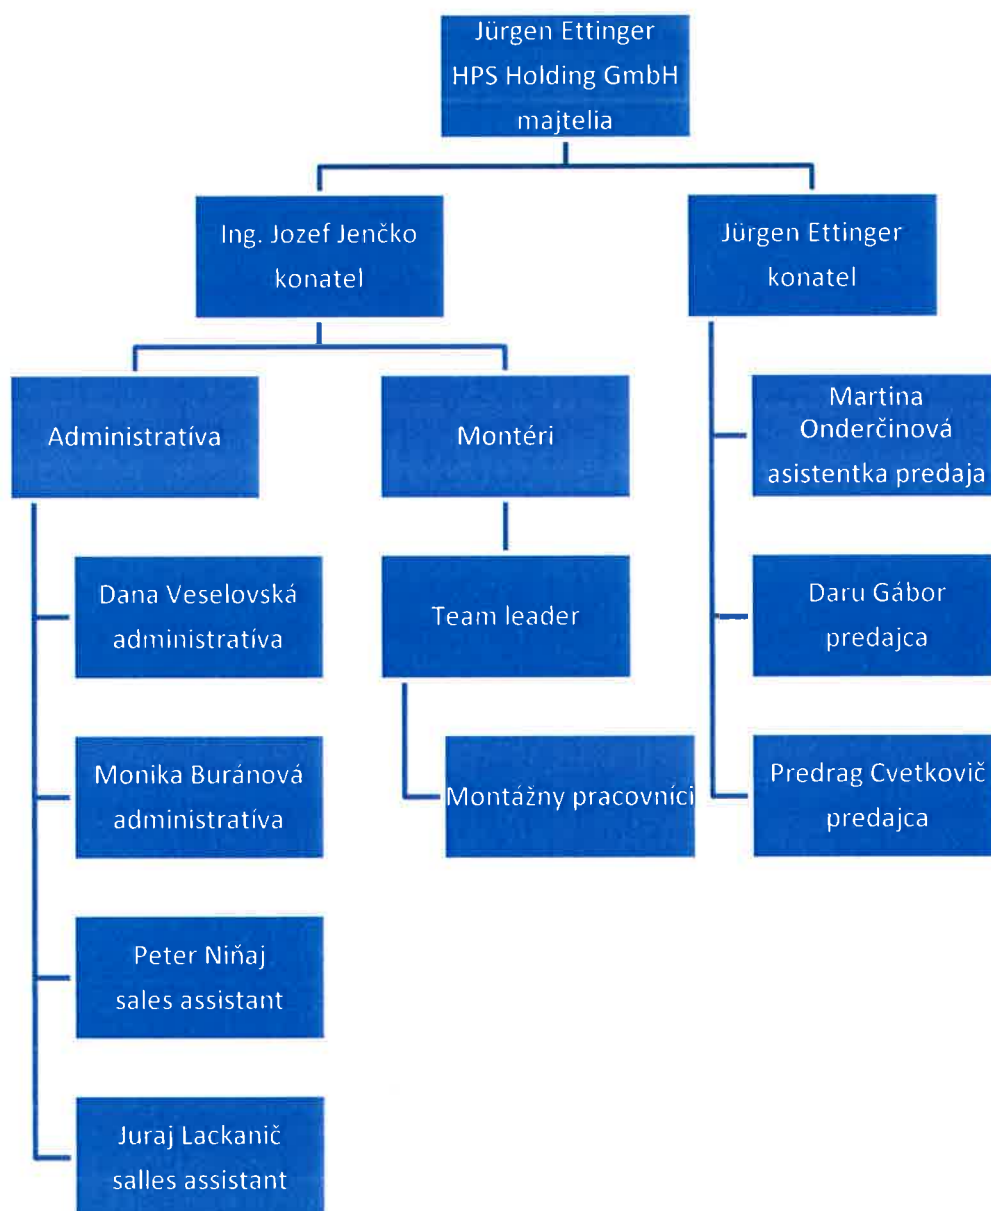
Jürgen Ettinger
HPS Holding GmbH
majtelia

Ing. Jozef Jenčko
konatel

Jürgen Ettinger
konatel

Administratíva

Montéri

Martina Onderčinová
asistentka predaja

Dana Veselovská
administratíva

Team leader

Daru Gábor
predajca

Monika Buránová
administratíva

Montážny pracovníci

Predrag Cvetkovič
predajca

Peter Niňaj
sales assistant

Juraj Lackanič
salles assistant